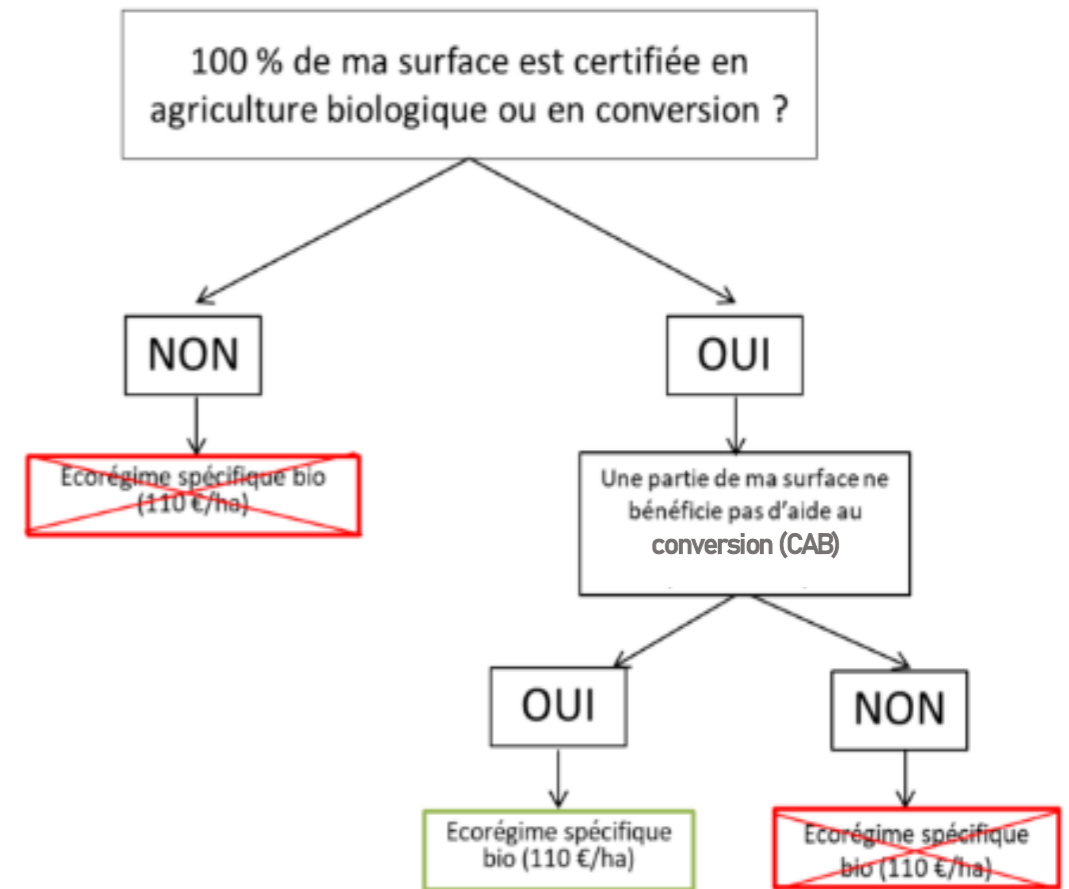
100 % de ma surface est certifiée en agriculture biologique ou en conversion ?

NON

Ecorégime spécifique bio (110 €/ha)

OUI

Une partie de ma surface ne bénéficie pas d'aide au conversion (CAB)

OUI

Ecorégime spécifique bio (110 €/ha)

NON

Ecorégime spécifique bio (110 €/ha)